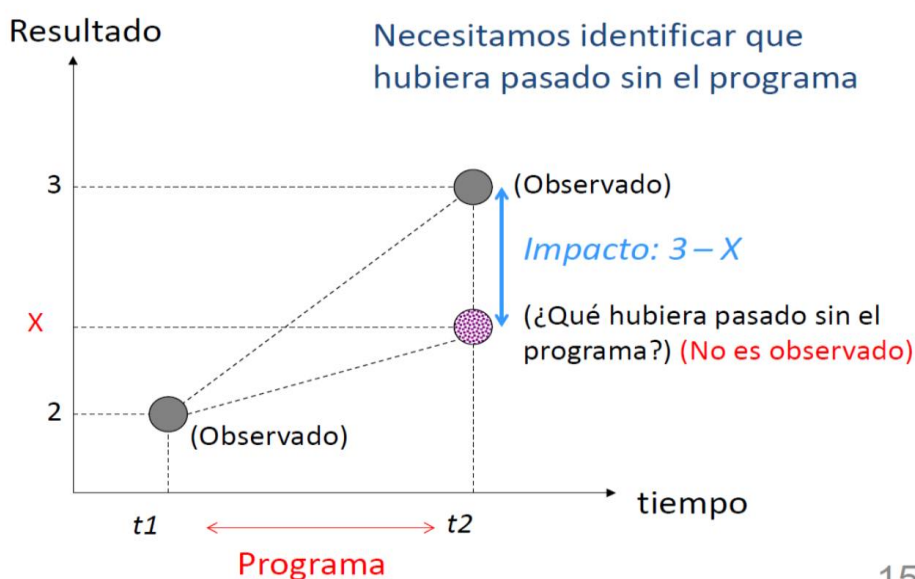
Resultado

Necesitamos identificar que hubiera pasado sin el programa

3

(Observado)

*Impacto:* $3 - X$

X

(¿Qué hubiera pasado sin el programa?) (No es observado)

2

(Observado)

tiempo

*t1*

*t2*

Programa

15